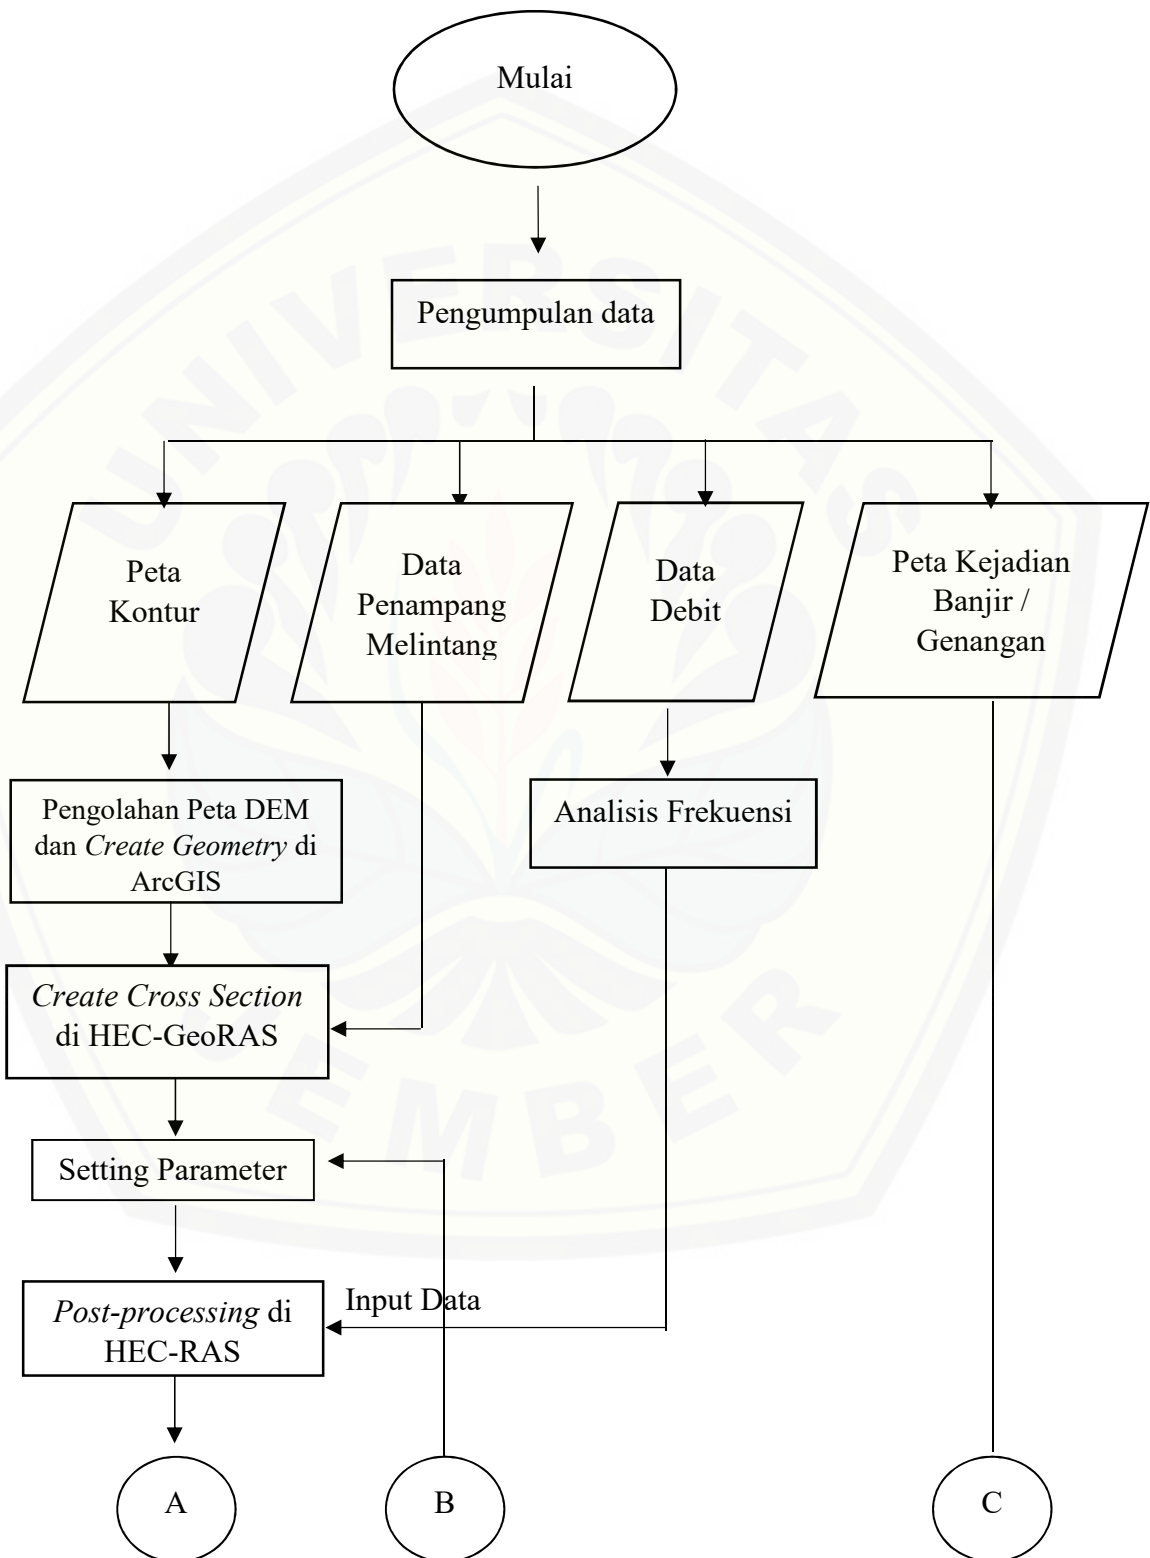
Mulai

Pengumpulan data

Peta Kontur

Data Penampang Melintang

Data Debit

Peta Kejadian Banjir / Genangan

Pengolahan Peta DEM dan *Create Geometry* di ArcGIS

Analisis Frekuensi

*Create Cross Section* di HEC-GeoRAS

Setting Parameter

Input Data

*Post-processing* di HEC-RAS

A

B

C